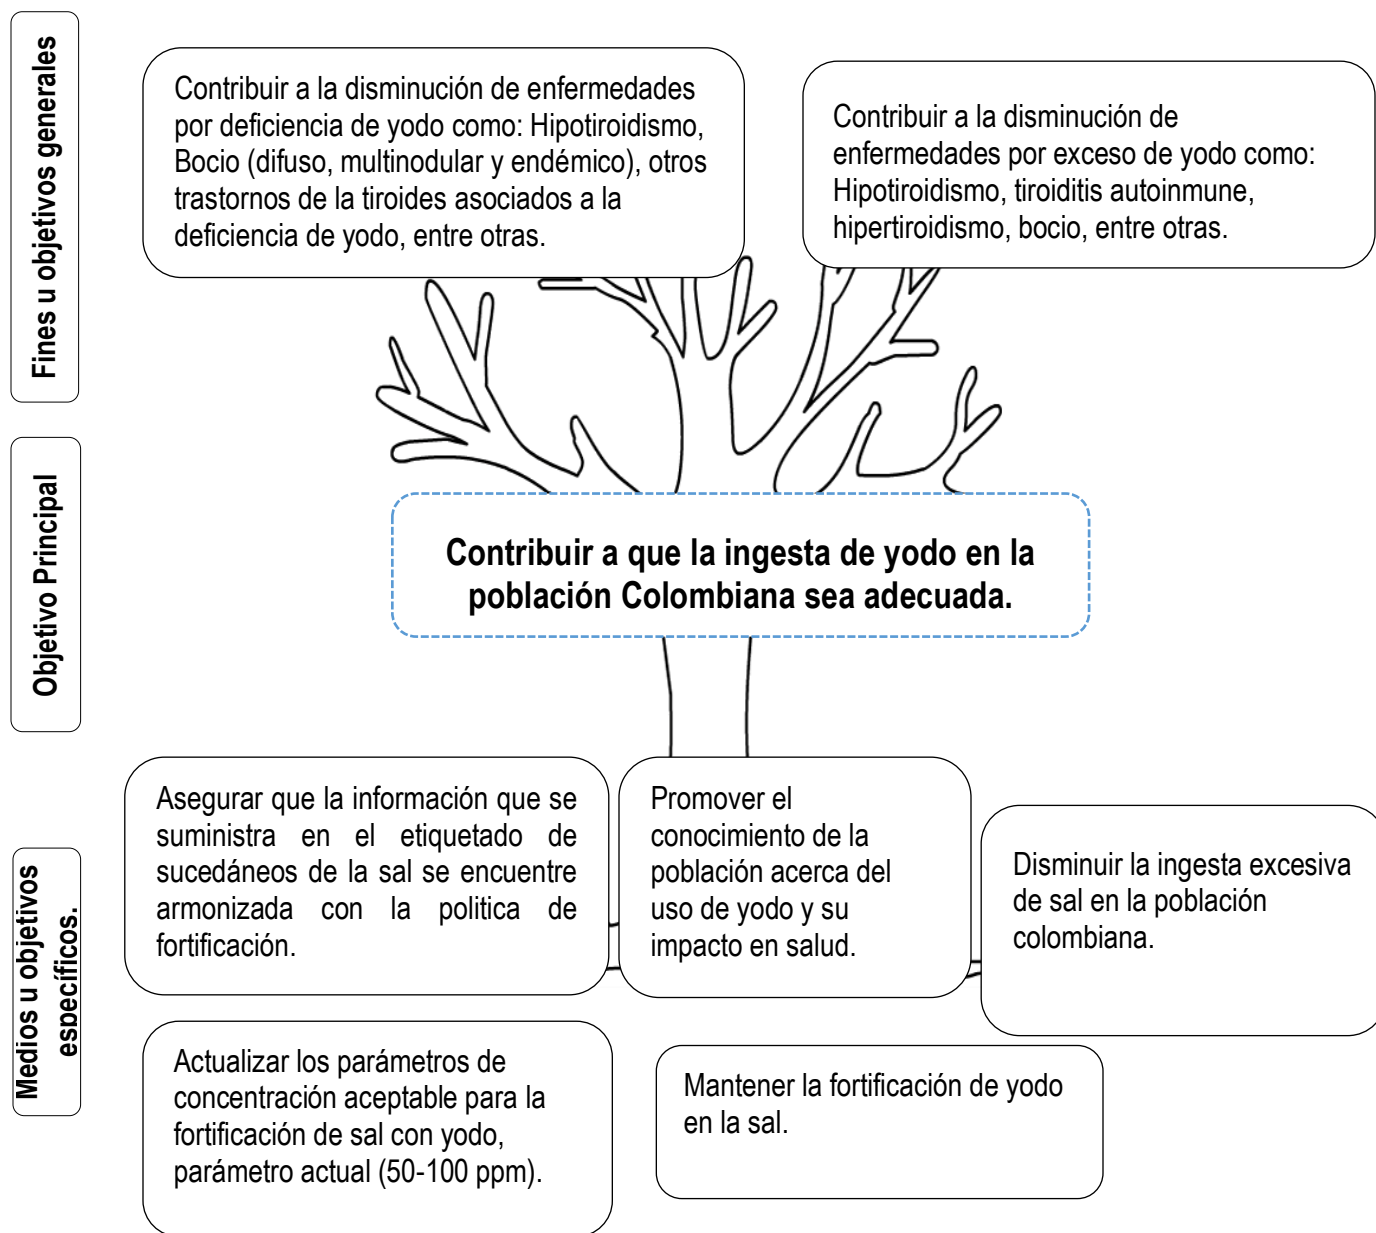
Fines u objetivos generales

Contribuir a la disminución de enfermedades por deficiencia de yodo como: Hipotiroidismo, Bocio (difuso, multinodular y endémico), otros trastornos de la tiroides asociados a la deficiencia de yodo, entre otras.

Contribuir a la disminución de enfermedades por exceso de yodo como: Hipotiroidismo, tiroiditis autoinmune, hipertiroidismo, bocio, entre otras.

Objetivo Principal

Contribuir a que la ingesta de yodo en la población Colombiana sea adecuada.

Medios u objetivos específicos.

Asegurar que la información que se suministra en el etiquetado de sucedáneos de la sal se encuentre armonizada con la politica de fortificación.

Promover el conocimiento de la población acerca del uso de yodo y su impacto en salud.

Disminuir la ingesta excesiva de sal en la población colombiana.

Actualizar los parámetros de concentración aceptable para la fortificación de sal con yodo, parámetro actual (50-100 ppm).

Mantener la fortificación de yodo en la sal.